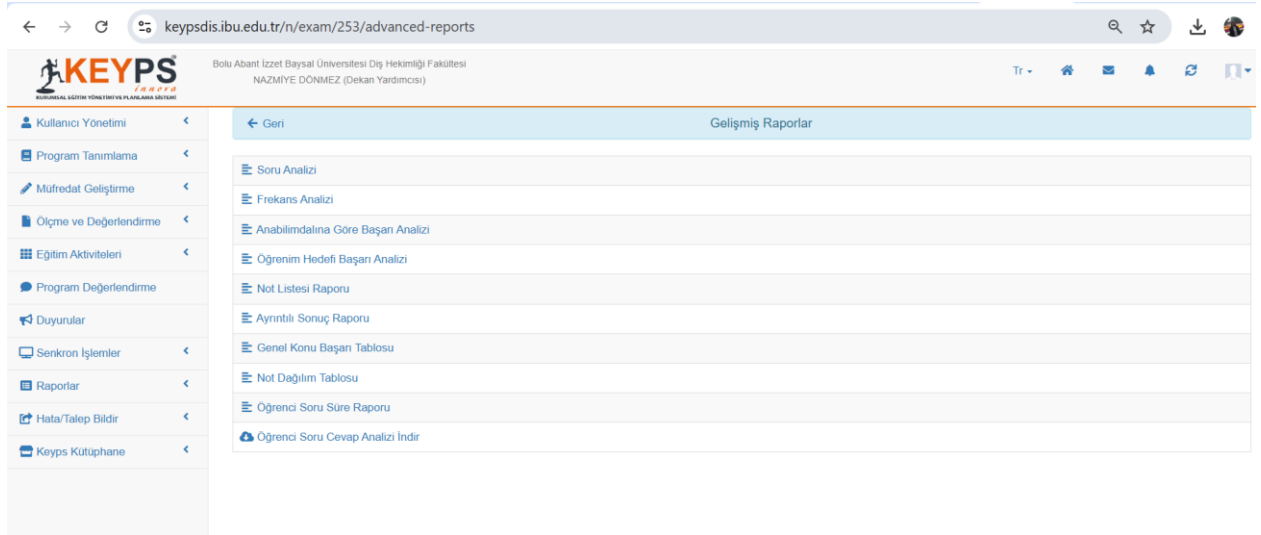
keypsdis.ibu.edu.tr/n/exam/253/advanced-reports

KEYPS innova
KURUMSAL EĞİTİM YÖNETİMİ VE PLANLAMA SİSTEMİ

Bolu Abant İzzet Baysal Üniversitesi Diş Hekimliği Fakültesi
NAZMİYE DÖNMEZ (Dekan Yardımcısı)

Tr

Kullanıcı Yönetimi
Program Tanımlama
Müfredat Geliştirme
Ölçme ve Değerlendirme
Eğitim Aktiviteleri
Program Değerlendirme
Duyurular
Senkron İşlemler
Raporlar
Hata/Talep Bildir
Keyps Kütüphane

← Geri
Gelişmiş Raporlar

Soru Analizi
Frekans Analizi
Anabilimdalına Göre Başarı Analizi
Öğrenim Hedefi Başarı Analizi
Not Listesi Raporu
Ayrıntılı Sonuç Raporu
Genel Konu Başarı Tablosu
Not Dağılım Tablosu
Öğrenci Soru Süre Raporu
Öğrenci Soru Cevap Analizi İndir